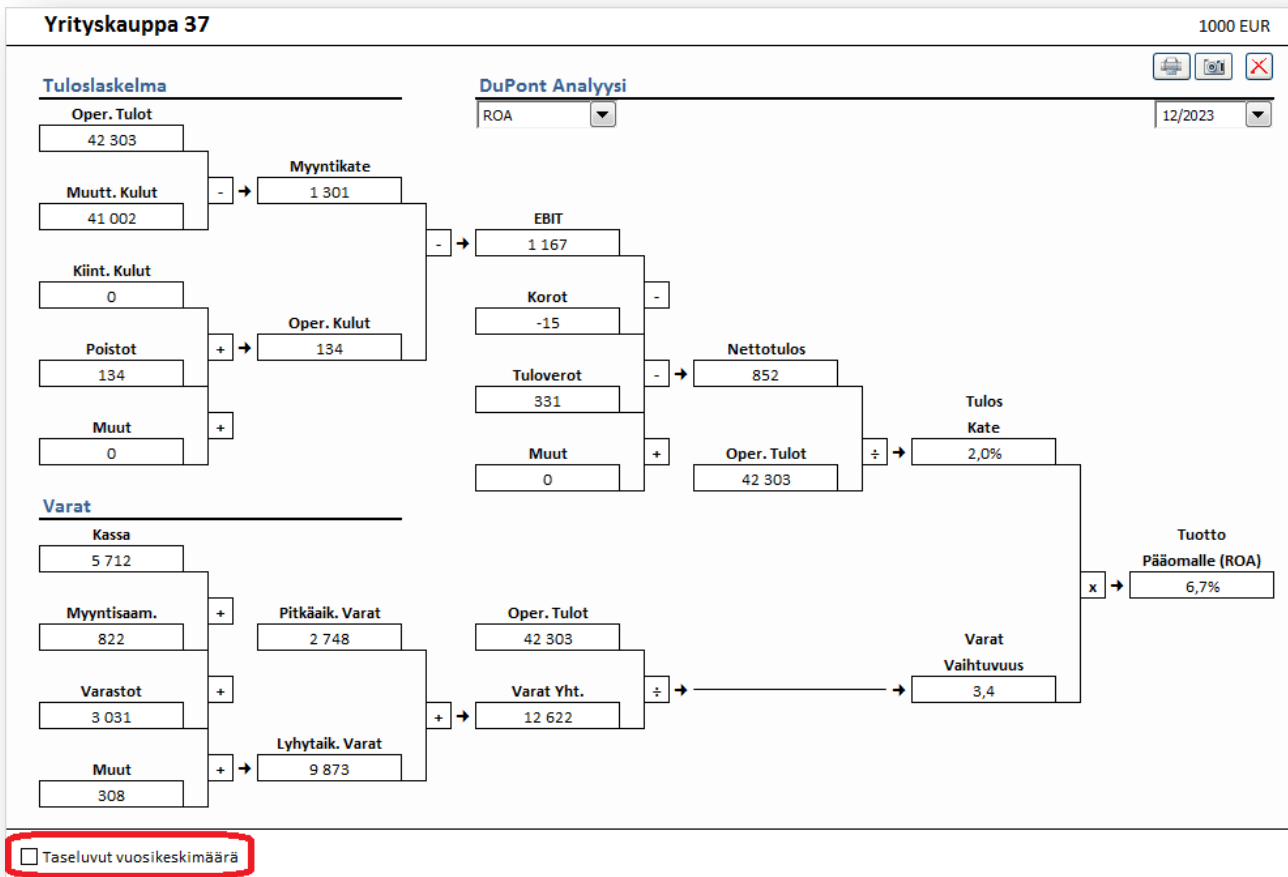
Yrityskauppa 37

1000 EUR

Tuloslaskelma

DuPont Analyysi

ROA

12/2023

Oper. Tulot
42 303

Muutt. Kulut
41 002

-

Myyntikate
1 301

-

EBIT
1 167

Kiint. Kulut
0

Korot
-15

-

Poistot
134

+

Oper. Kulut
134

Tuloverot
331

-

Nettotulos
852

Muut
0

+

Muut
0

+

Oper. Tulot
42 303

÷

Tulos
Kate
2,0%

Varat

Kassa
5 712

Myyntisaam.
822

+

Pitkäaik. Varat
2 748

Oper. Tulot
42 303

x

Tuotto
Pääomalle (ROA)
6,7%

Varastot
3 031

+

+

Varat Yht.
12 622

÷

Varat
Vaihtuvuus
3,4

Muut
308

+

Lyhytaik. Varat
9 873

Taseluvut vuosikeskimäärä